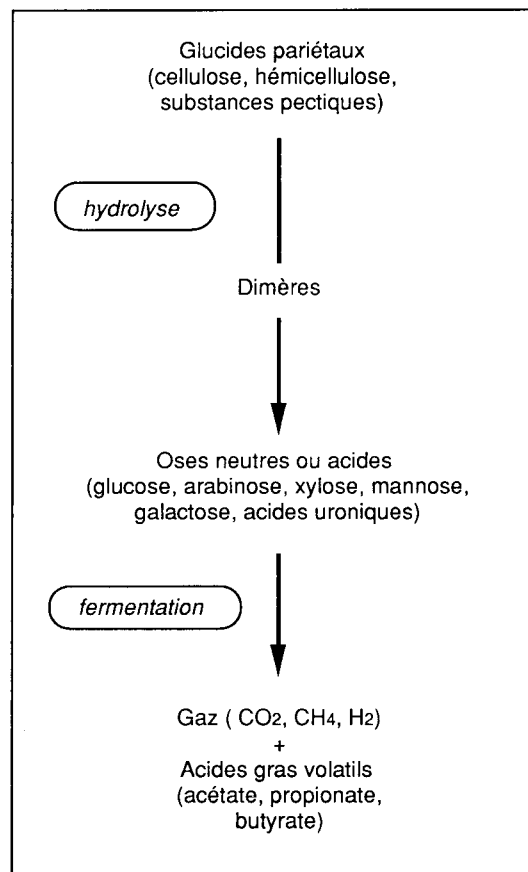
Glucides pariétaux
(cellulose, hémicellulose, substances pectiques)

hydrolyse

Dimères

Oses neutres ou acides
(glucose, arabinose, xylose, mannose, galactose, acides uroniques)

fermentation

Gaz ( $CO_2$, $CH_4$, $H_2$)
+
Acides gras volatils
(acétate, propionate, butyrate)